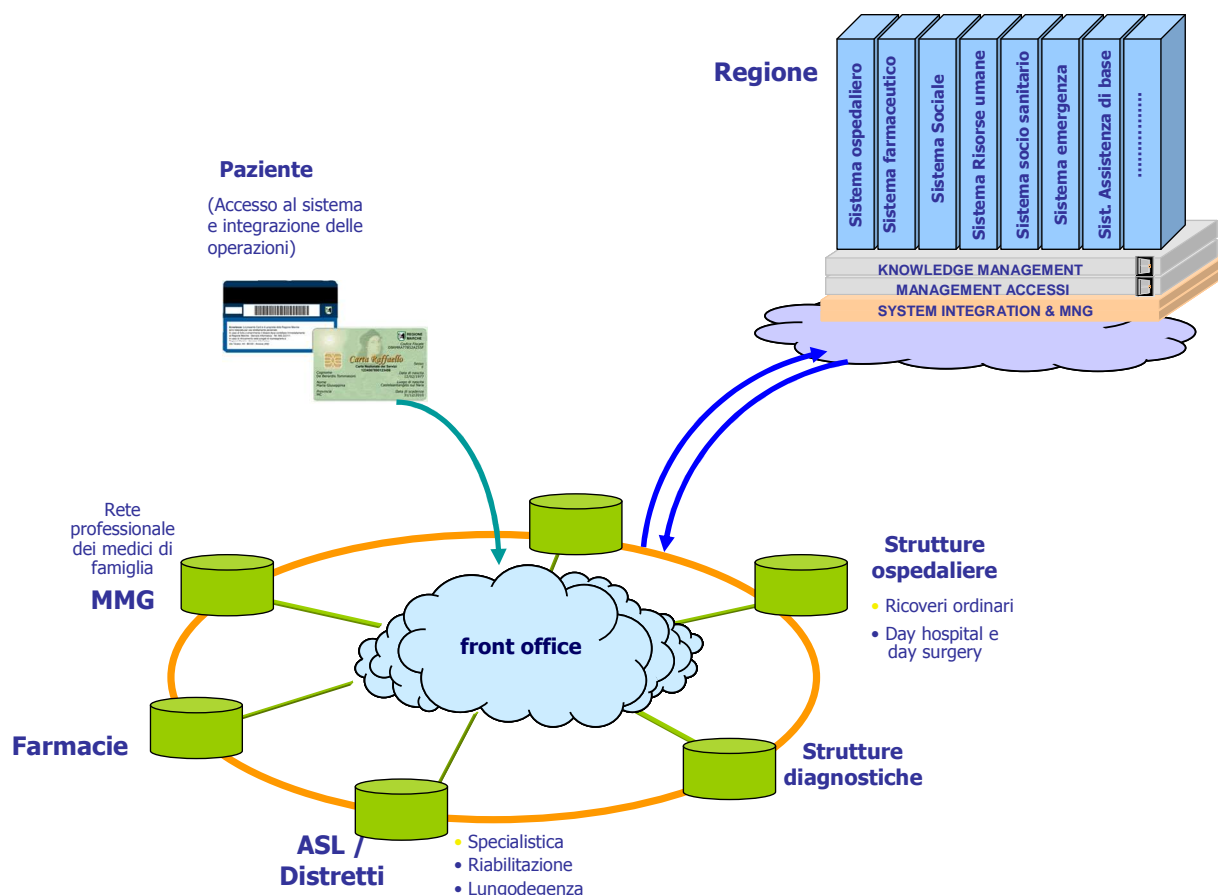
Regione

Sistema ospedaliero
Sistema farmaceutico
Sistema Sociale
Sistema Risorse umane
Sistema socio sanitario
Sistema emergenza
Sist. Assistenza di base
..........

KNOWLEDGE MANAGEMENT
MANAGEMENT ACCESSI
SYSTEM INTEGRATION & MNG

Paziente

(Accesso al sistema e integrazione delle operazioni)

Carta Raffaello

Rete professionale dei medici di famiglia
MMG

front office

Strutture ospedaliere
• Ricoveri ordinari
• Day hospital e day surgery

Farmacie

Strutture diagnostiche

ASL / Distretti
• Specialistica
• Riabilitazione
• Lungodegenza